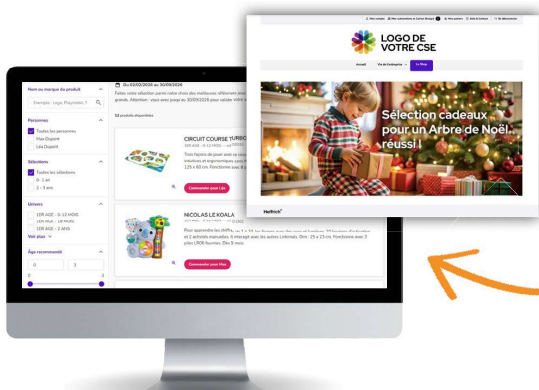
Nom ou marque du produit

Exemple : Lego, Playmobil, F

Personnes

Toutes les personnes

Max Dupont

Léa Dupont

Sélections

Toutes les sélections

0 - 1 an

2 - 3 ans

Univers

1ER AGE - 0-12 MOIS

1ER AGE - 2 ANS

Voir plus

Âge recommandé

0

3

Du 02/02/2026 au 30/09/2026

Faites votre sélection parmi notre choix des meilleures références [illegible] grands. Attention : vous avez jusqu'au 30/09/2026 pour valider votre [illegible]

12 produits disponibles

CIRCUIT COURSE TURBO

1ER AGE - 0-12 MOIS - ref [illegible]

Trois façons de jouer avec ce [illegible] véhicules et ergonomiques pour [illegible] 125 x 60 cm. Fonctionne avec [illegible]

Commander pour Léa

NICOLAS LE KOALA

Pour apprendre les chiffres, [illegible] et 2 activités manuelles. Il interagit avec les autres Linkimals. Dim : 25 x 23 cm. Fonctionne avec 3 piles LR06 fournies. Dès 9 mois.

Commander pour Max

LOGO DE VOTRE CSE

Accueil

Vie de l'entreprise

Le Shop

Sélection cadeaux pour un Arbre de Noël réussi !

Helfrich